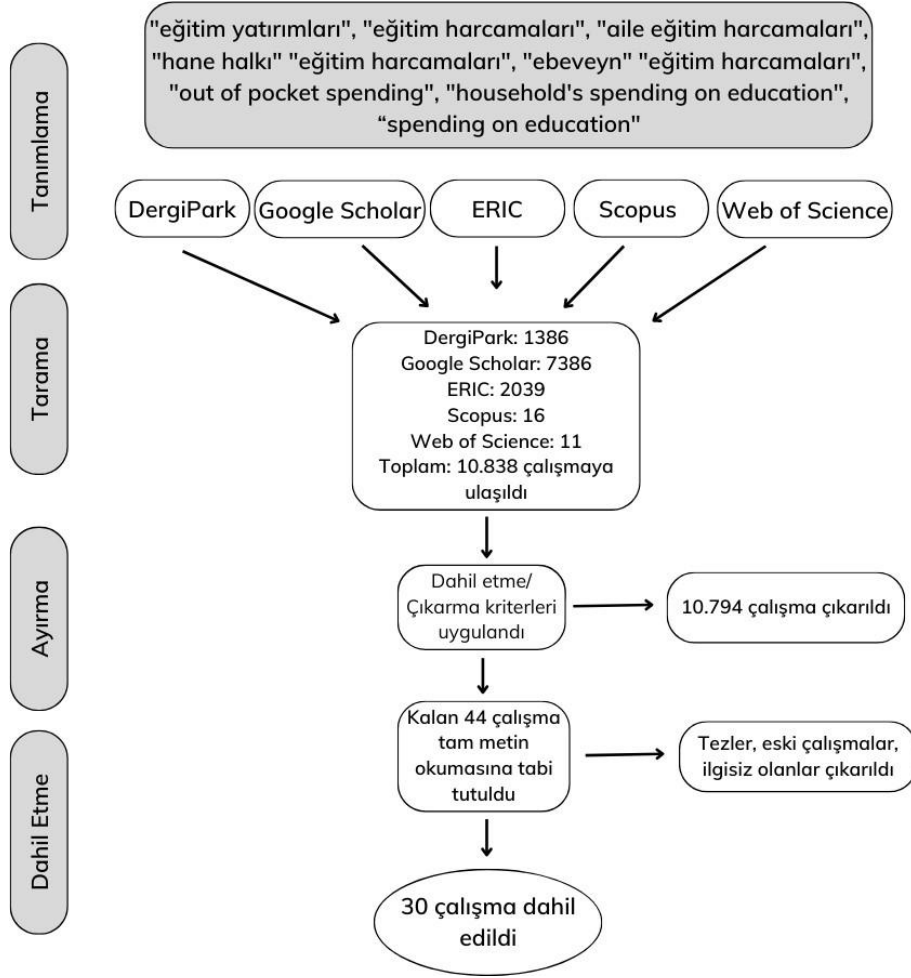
Tanımlama

"eğitim yatırımları", "eğitim harcamaları", "aile eğitim harcamaları", "hane halkı" "eğitim harcamaları", "ebeveyn" "eğitim harcamaları", "out of pocket spending", "household's spending on education", “spending on education"

DergiPark

Google Scholar

ERIC

Scopus

Web of Science

Tarama

DergiPark: 1386
Google Scholar: 7386
ERIC: 2039
Scopus: 16
Web of Science: 11
Toplam: 10.838 çalışmaya ulaşıldı

Ayırma

Dahil etme/ Çıkarma kriterleri uygulandı

10.794 çalışma çıkarıldı

Dahil Etme

Kalan 44 çalışma tam metin okumasına tabi tutuldu

Tezler, eski çalışmalar, ilgisiz olanlar çıkarıldı

30 çalışma dahil edildi